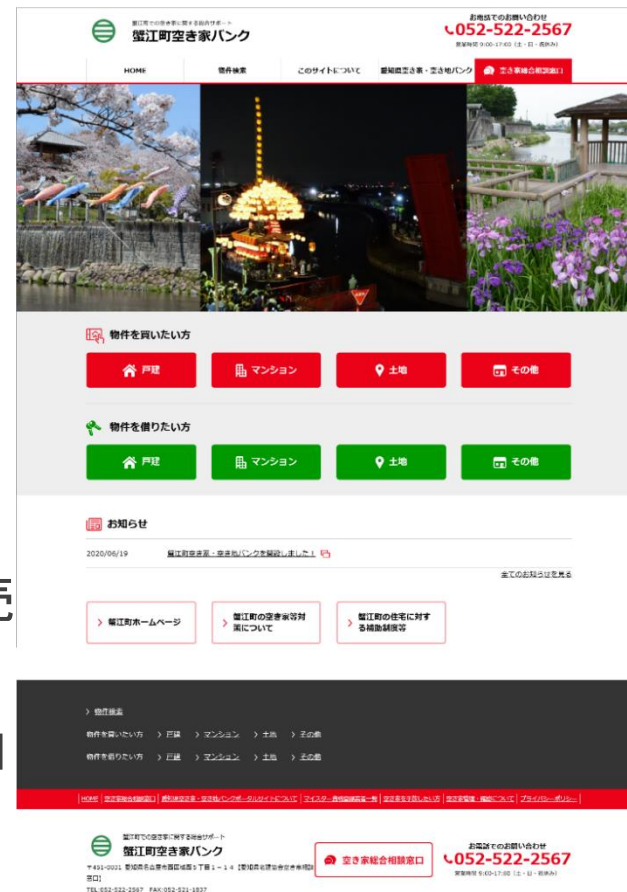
蟹江町での空き家に関する総合サポート
蟹江町空き家バンク

お電話でのお問い合わせ
052-522-2567
営業時間 9:00-17:00（土・日・祝休み）

HOME
物件検索
このサイトについて
愛知県空き家・空き地バンク
空き家総合相談窓口

物件を買いたい方

戸建
マンション
土地
その他

物件を借りたい方

戸建
マンション
土地
その他

お知らせ

2020/06/19 蟹江町空き家・空き地バンクを開設しました！

全てのお知らせを見る

蟹江町ホームページ
蟹江町の空き家等対策について
蟹江町の住宅に対する補助制度等

物件検索
物件を買いたい方 戸建 マンション 土地 その他
物件を借りたい方 戸建 マンション 土地 その他

HOME | 空き家総合相談窓口 | 愛知県空き家・空き地バンクポータルサイトについて | マイスター資格認定者一覧 | 空き家を売却したい方 | 空き家管理・活用について | プライバシーポリシー

蟹江町での空き家に関する総合サポート
蟹江町空き家バンク
〒451-0031 愛知県名古屋市西区城西５丁目１－１４［愛知県宅建協会空き家相談窓口］
TEL:052-522-2567 FAX:052-521-1837

空き家総合相談窓口

お電話でのお問い合わせ
052-522-2567
営業時間 9:00-17:00（土・日・祝休み）